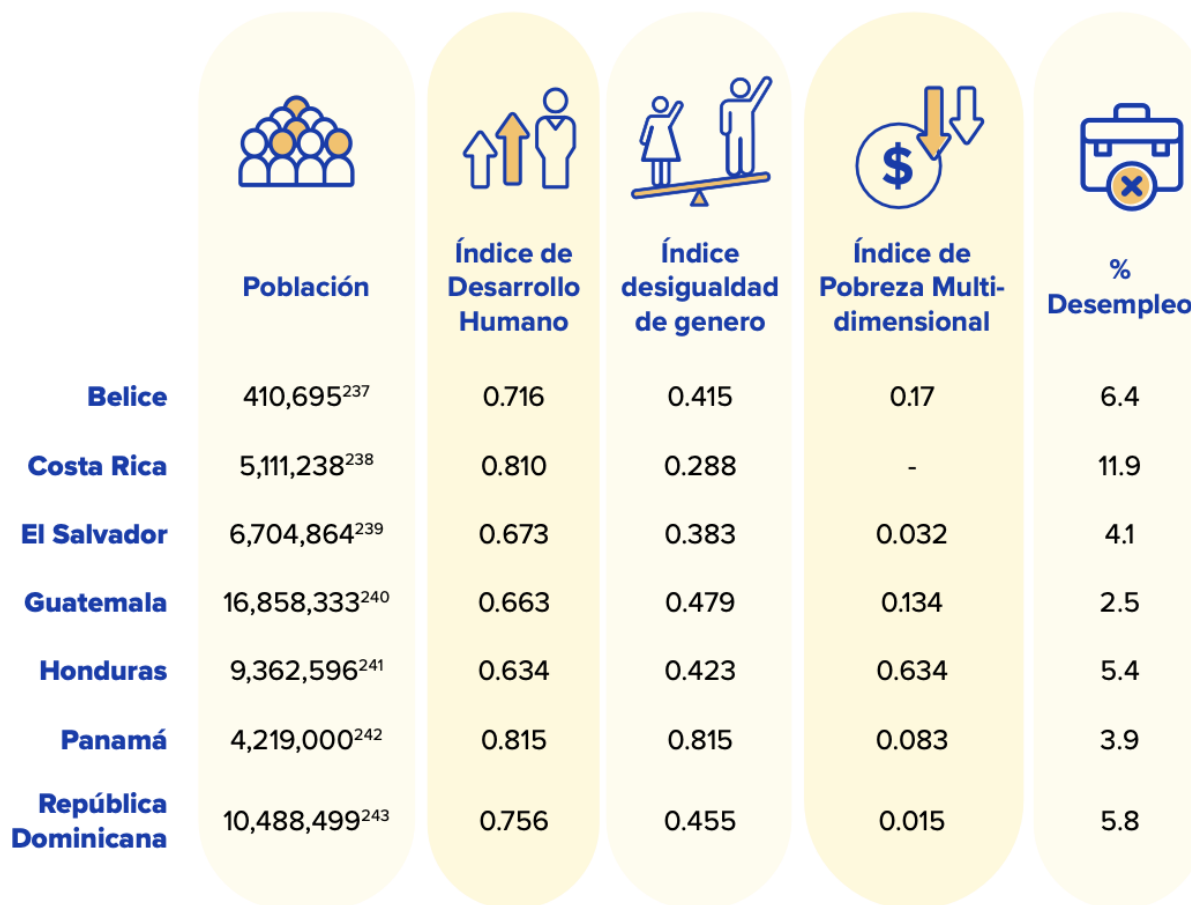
|  | Población | Índice de Desarrollo Humano | Índice desigualdad de genero | Índice de Pobreza Multi-dimensional | % Desempleo |
|---|---|---|---|---|---|
| Belice | 410,695$^{237}$ | 0.716 | 0.415 | 0.17 | 6.4 |
| Costa Rica | 5,111,238$^{238}$ | 0.810 | 0.288 | - | 11.9 |
| El Salvador | 6,704,864$^{239}$ | 0.673 | 0.383 | 0.032 | 4.1 |
| Guatemala | 16,858,333$^{240}$ | 0.663 | 0.479 | 0.134 | 2.5 |
| Honduras | 9,362,596$^{241}$ | 0.634 | 0.423 | 0.634 | 5.4 |
| Panamá | 4,219,000$^{242}$ | 0.815 | 0.815 | 0.083 | 3.9 |
| República Dominicana | 10,488,499$^{243}$ | 0.756 | 0.455 | 0.015 | 5.8 |